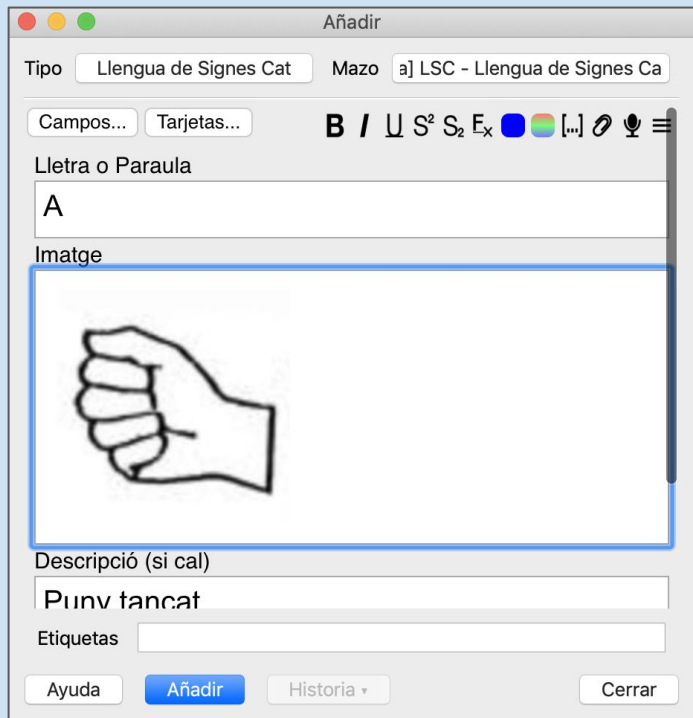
Añadir

Tipo Llengua de Signes Cat

Mazo a] LSC - Llengua de Signes Ca

Campos...

Tarjetas...

B I U S² S₂ Fx [...]

Lletra o Paraula

A

Imatge

Descripció (si cal)

Puny tancat

Etiquetas

Ayuda

Añadir

Historia ▾

Cerrar